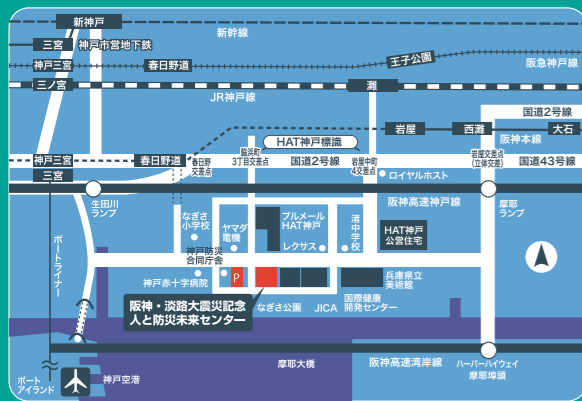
新神戸
三宮
神戸市営地下鉄
新幹線
神戸三宮
春日野道
王子公園
阪急神戸線
三ノ宮
灘
JR神戸線
国道2号線
HAT神戸標識
岩屋
西灘
阪神本線
大石
神戸三宮
春日野道
春日野交差点
脇浜町3丁目交差点
国道2号線
脇浜中町4交差点
岩屋交差点(立体交差)
国道43号線
三宮
ロイヤルホスト
生田川ランプ
阪神高速神戸線
摩耶ランプ
ポートライナー
なぎさ小学校
ヤマダ電機
ブルメール HAT神戸
レクサス
渚中学校
HAT神戸公営住宅
神戸防災合同庁舎
神戸赤十字病院
P
兵庫県立美術館
阪神・淡路大震災記念 人と防災未来センター
なぎさ公園
JICA
国際健康開発センター
摩耶大橋
阪神高速湾岸線
ハーバーハイウェイ 摩耶埠頭
ポートアイランド
神戸空港